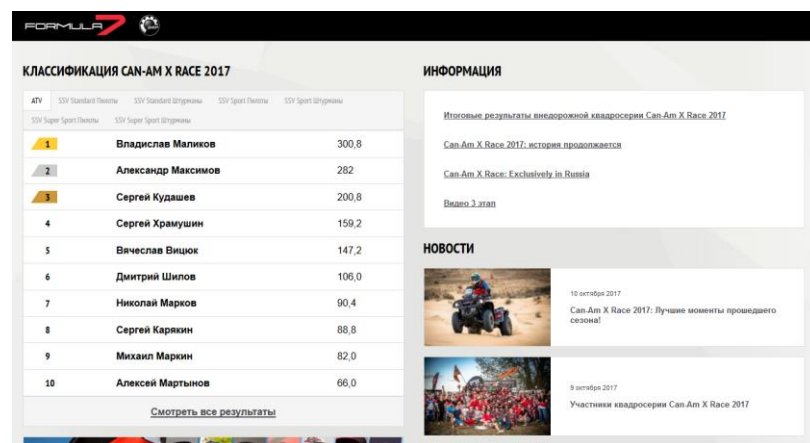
FORMULA 7

КЛАССИФИКАЦИЯ CAN-AM X RACE 2017

ATV SSV Standard Пилоты SSV Standard Штурманы SSV Sport Пилоты SSV Sport Штурманы SSV Super Sport Пилоты SSV Super Sport Штурманы

| | | |
|---|---|---|
| 1 | Владислав Маликов | 300,8 |
| 2 | Александр Максимов | 282 |
| 3 | Сергей Кудашев | 200,8 |
| 4 | Сергей Храмушин | 159,2 |
| 5 | Вячеслав Вицюк | 147,2 |
| 6 | Дмитрий Шилов | 106,0 |
| 7 | Николай Марков | 90,4 |
| 8 | Сергей Карякин | 88,8 |
| 9 | Михаил Маркин | 82,0 |
| 10 | Алексей Мартынов | 66,0 |

Смотреть все результаты

ИНФОРМАЦИЯ

Итоговые результаты внедорожной квадросерии Can-Am X Race 2017

Can-Am X Race 2017: история продолжается

Can-Am X Race: Exclusively in Russia

Видео 3 этап

НОВОСТИ

10 октября 2017
Can-Am X Race 2017: Лучшие моменты прошедшего сезона!

9 октября 2017
Участники квадросерии Can-Am X Race 2017